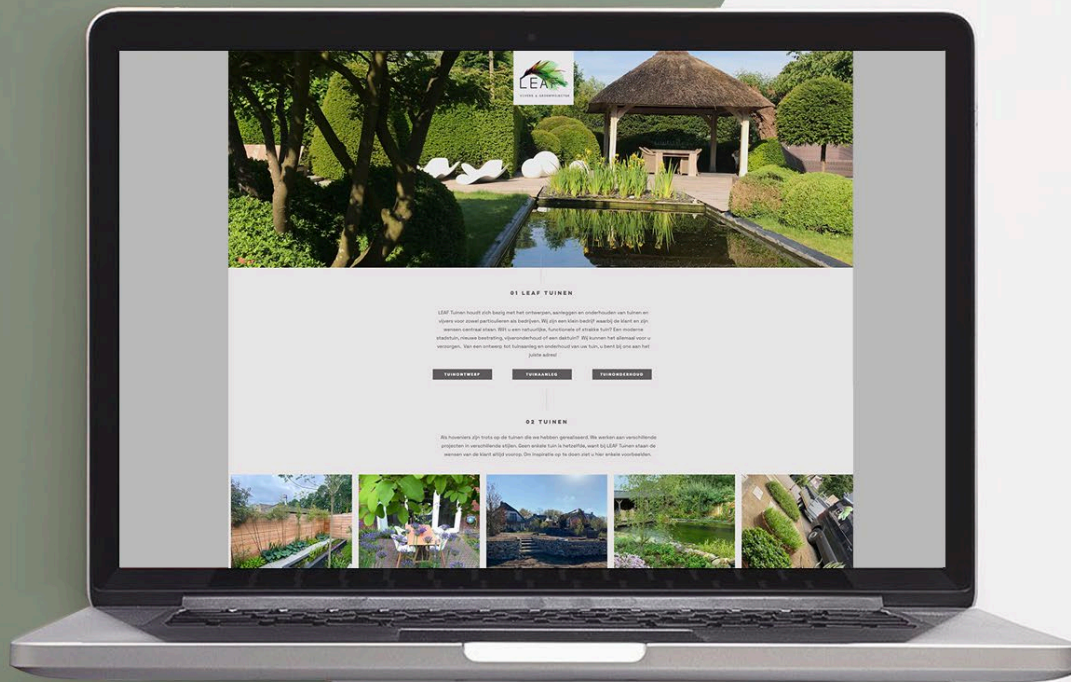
LEAF
TUINEN & HOVENIERSWERK

01 LEAF TUINEN

LEAF Tuinen houdt zich bezig met het ontwerpen, aanleggen en onderhouden van tuinen en vijvers voor zowel particulieren als bedrijven. Wij zijn een klein bedrijf waarbij de klant en zijn wensen centraal staan. Wilt u een natuurlijke, functionele of strakke tuin? Een moderne stadstuin, nieuwe bestrating, vijveronderhoud of een daktuin? Wij kunnen het allemaal voor u verzorgen. Van een ontwerp tot tuinaanleg en onderhoud van uw tuin, u bent bij ons aan het juiste adres!

TUINONTWERP
TUINAANLEG
TUINONDERHOUD

02 TUINEN

Als hoveniers zijn trots op de tuinen die we hebben gerealiseerd. We werken aan verschillende projecten in verschillende stijlen. Geen enkele tuin is hetzelfde, want bij LEAF Tuinen staan de wensen van de klant altijd voorop. Om inspiratie op te doen ziet u hier enkele voorbeelden.